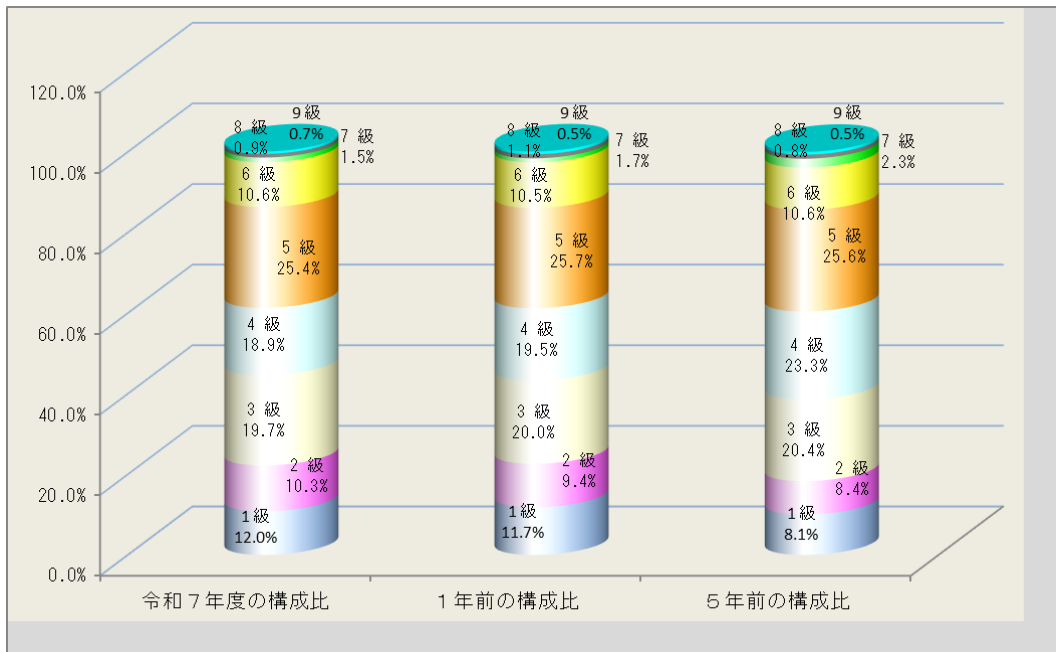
120.0%
100.0%
80.0%
60.0%
40.0%
20.0%
0.0%

8 級
0.9%
9 級
0.7%
7 級
1.5%
6 級
10.6%
5 級
25.4%
4 級
18.9%
3 級
19.7%
2 級
10.3%
1 級
12.0%

8 級
1.1%
9 級
0.5%
7 級
1.7%
6 級
10.5%
5 級
25.7%
4 級
19.5%
3 級
20.0%
2 級
9.4%
1 級
11.7%

8 級
0.8%
9 級
0.5%
7 級
2.3%
6 級
10.6%
5 級
25.6%
4 級
23.3%
3 級
20.4%
2 級
8.4%
1 級
8.1%

令和７年度の構成比
１年前の構成比
５年前の構成比